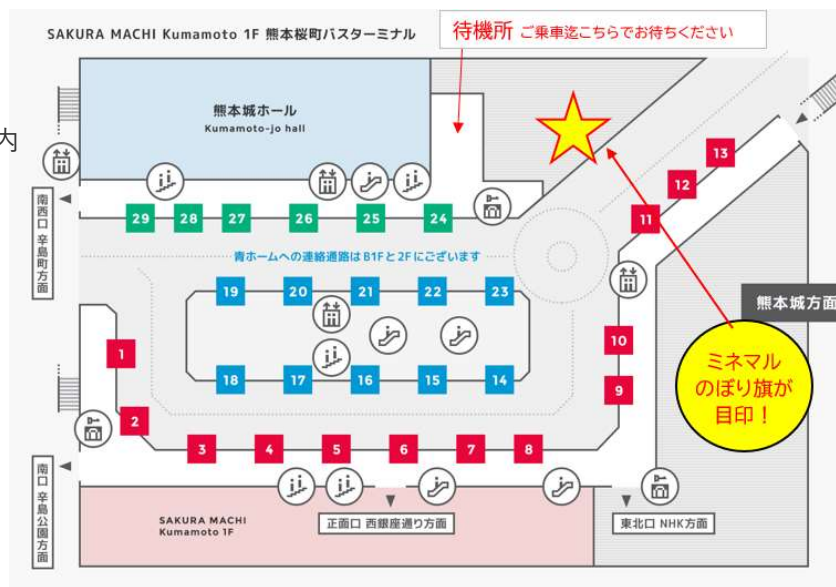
SAKURA MACHI Kumamoto 1F 熊本桜町バスターミナル

待機所 ご乗車迄こちらでお待ちください

内

熊本城ホール
Kumamoto-jo hall

南西口 辛島町方面

29 28 27 26 25 24

13
12
11

青ホームへの連絡通路は B1F と 2F にございます

熊本城方面

19 20 21 22 23

1

10

ミネマル のぼり旗が 目印！

18 17 16 15 14

9

2

3 4 5 6 7 8

南口 辛島公園方面

SAKURA MACHI
Kumamoto 1F

正面口 西銀座通り方面

東北口 NHK方面